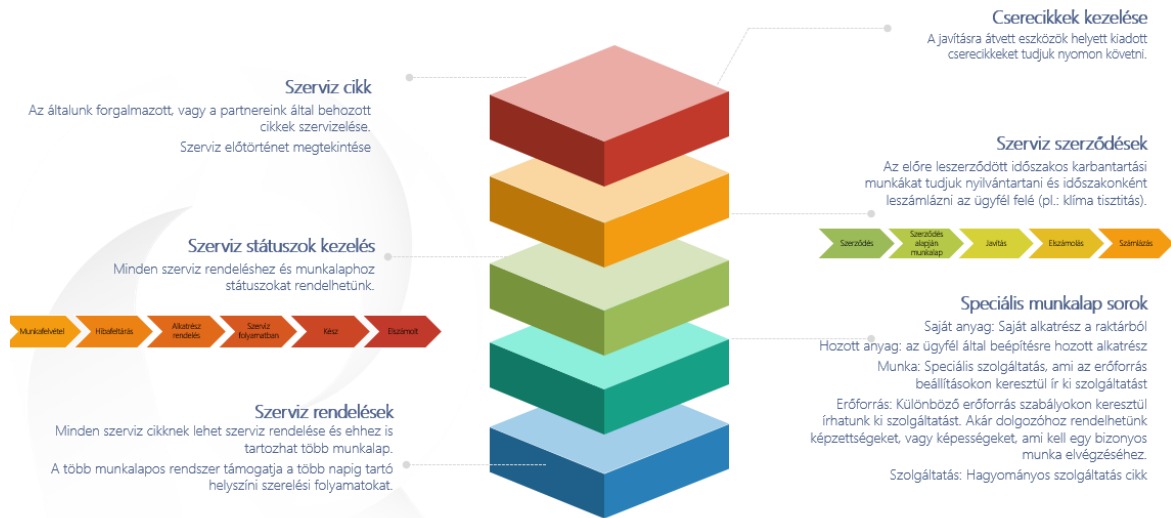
Cserecikkek kezelése
A javításra átvett eszközök helyett kiadott cserecikkeket tudjuk nyomon követni.

Szerviz cikk
Az általunk forgalmazott, vagy a partnereink által behozott cikkek szervizelése.
Szerviz előtörténet megtekintése

Szerviz szerződések
Az előre leszerződött időszakos karbantartási munkákat tudjuk nyilvántartani és időszakonként leszámlázni az ügyfél felé (pl.: klíma tisztítás).

Szerződés | Szerződés alapján munkalap | Javítás | Elszámolás | Számlázás

Szerviz státuszok kezelés
Minden szerviz rendeléshez és munkalaphoz státuszokat rendelhetünk.

Munkafelvétel | Hibafeltárás | Alkatrész rendelés | Szerviz folyamatban | Kész | Elszámolt

Speciális munkalap sorok
Saját anyag: Saját alkatrész a raktárból
Hozott anyag: az ügyfél által beépítésre hozott alkatrész
Munka: Speciális szolgáltatás, ami az erőforrás beállításokon keresztül ír ki szolgáltatást
Erőforrás: Különböző erőforrás szabályokon keresztül írhatunk ki szolgáltatást. Akár dolgozóhoz rendelhetünk képzettségeket, vagy képességeket, ami kell egy bizonyos munka elvégzéséhez.
Szolgáltatás: Hagyományos szolgáltatás cikk

Szerviz rendelések
Minden szerviz cikknek lehet szerviz rendelése és ehhez is tartozhat több munkalap.
A több munkalapos rendszer támogatja a több napig tartó helyszíni szerelési folyamatokat.